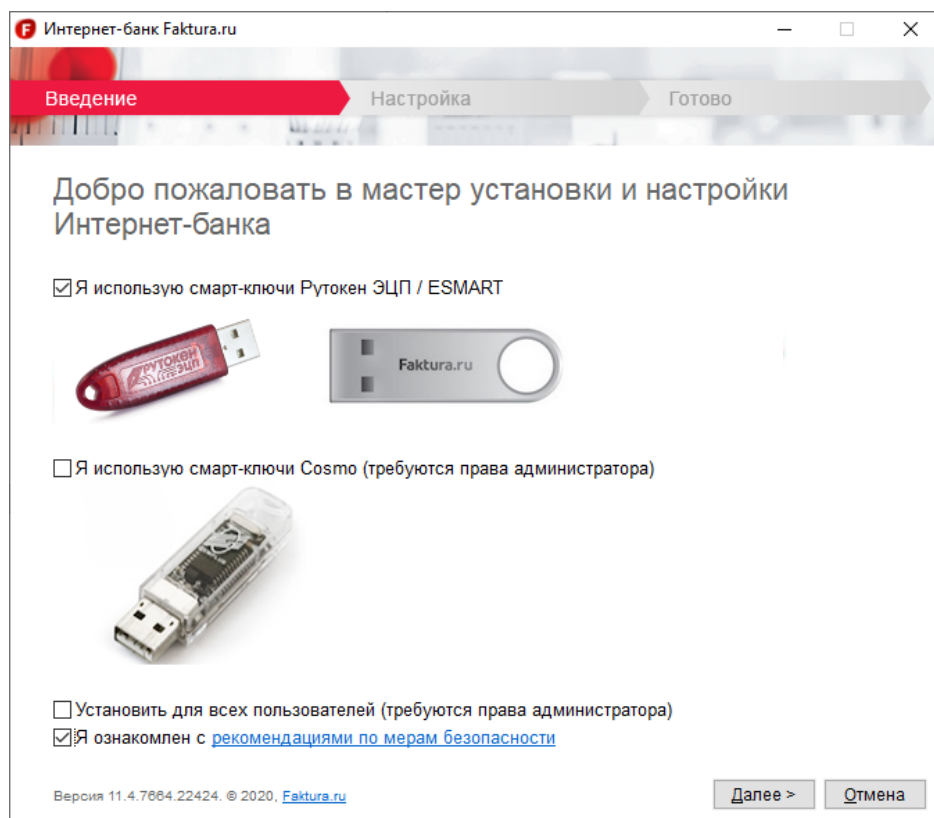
Интернет-банк Faktura.ru

Введение
Настройка
Готово

Добро пожаловать в мастер установки и настройки Интернет-банка

☑ Я использую смарт-ключи Рутокен ЭЦП / ESMART

Рутокен ЭЦП
Faktura.ru

☐ Я использую смарт-ключи Cosmo (требуются права администратора)

☐ Установить для всех пользователей (требуются права администратора)
☑ Я ознакомлен с рекомендациями по мерам безопасности

Версия 11.4.7664.22424. © 2020, Faktura.ru

Далее >
Отмена